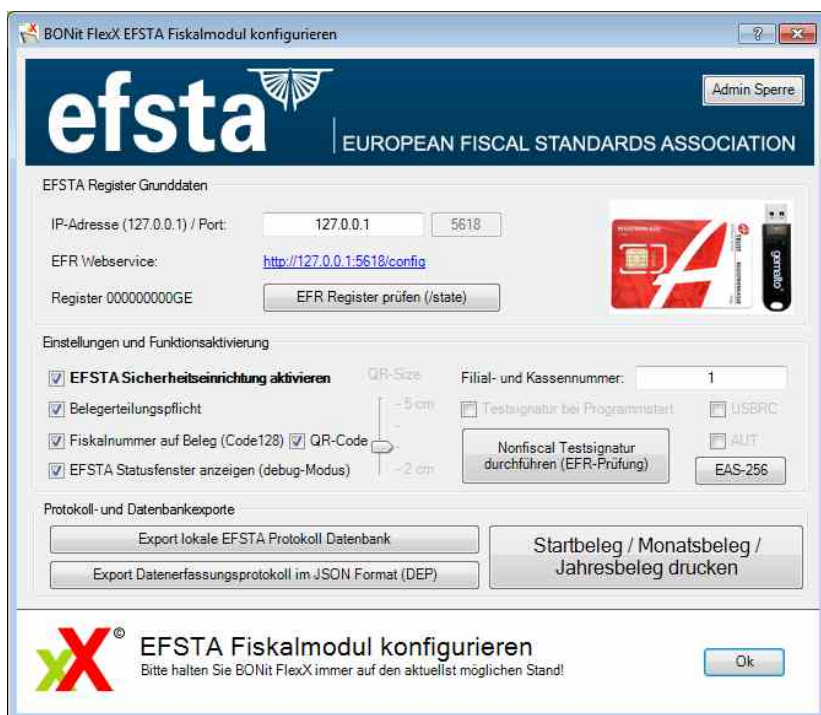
BONit FlexX EFSTA Fiskalmodul konfigurieren

?

efsta

Admin Sperre

EUROPEAN FISCAL STANDARDS ASSOCIATION

EFSTA Register Grunddaten

IP-Adresse (127.0.0.1) / Port: 127.0.0.1 5618

EFR Webservice: http://127.0.0.1:5618/config

Register 000000000GE

EFR Register prüfen (/state)

gemalto

Einstellungen und Funktionsaktivierung

EFSTA Sicherheitseinrichtung aktivieren

QR-Size

Filial- und Kassennummer: 1

Belegerteilungspflicht

~5 cm

Testsignatur bei Programmstart

USBRC

Fiskalnummer auf Beleg (Code128)

QR-Code

AUT

EFSTA Statusfenster anzeigen (debug-Modus)

~2 cm

Nonfiscal Testsignatur durchführen (EFR-Prüfung)

EAS-256

Protokoll- und Datenbankexporte

Export lokale EFSTA Protokoll Datenbank

Export Datenerfassungsprotokoll im JSON Format (DEP)

Startbeleg / Monatsbeleg / Jahresbeleg drucken

©

EFSTA Fiskalmodul konfigurieren

Bitte halten Sie BONit FlexX immer auf den aktuellst möglichen Stand!

Ok